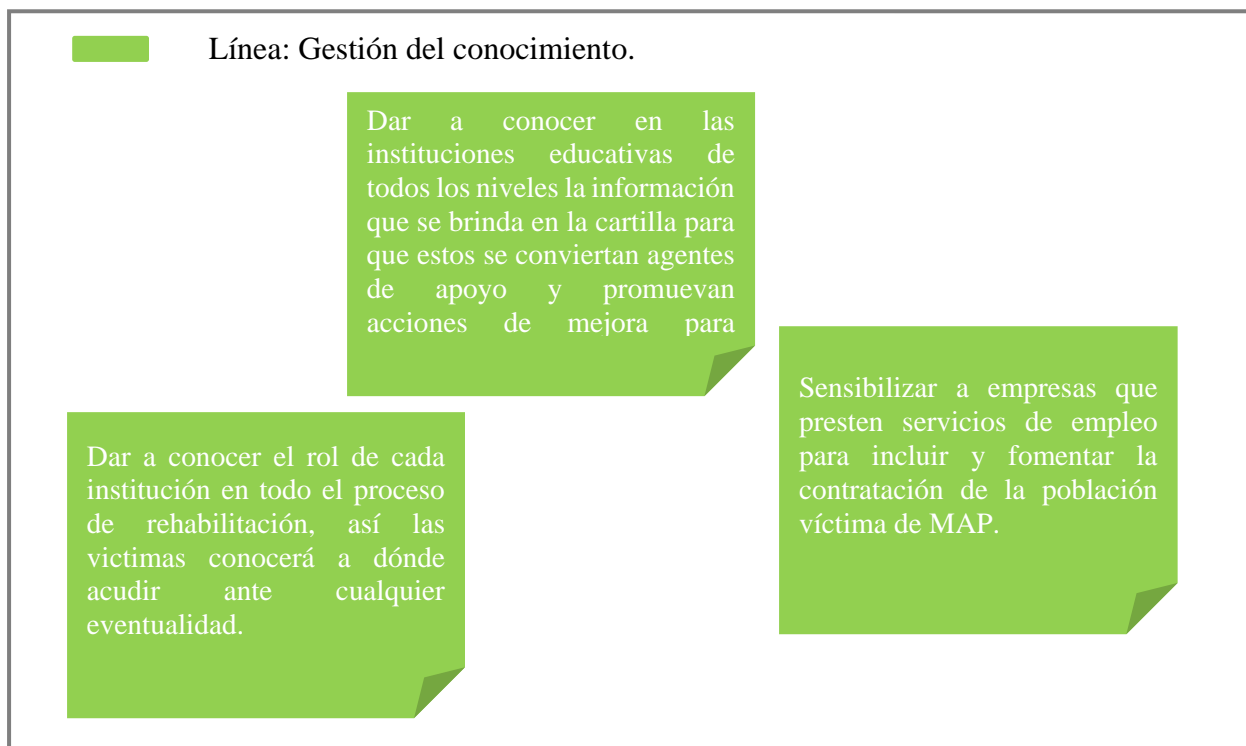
Línea: Gestión del conocimiento.

Dar a conocer en las instituciones educativas de todos los niveles la información que se brinda en la cartilla para que estos se conviertan agentes de apoyo y promuevan acciones de mejora para

Dar a conocer el rol de cada institución en todo el proceso de rehabilitación, así las victimas conocerá a dónde acudir ante cualquier eventualidad.

Sensibilizar a empresas que presten servicios de empleo para incluir y fomentar la contratación de la población víctima de MAP.